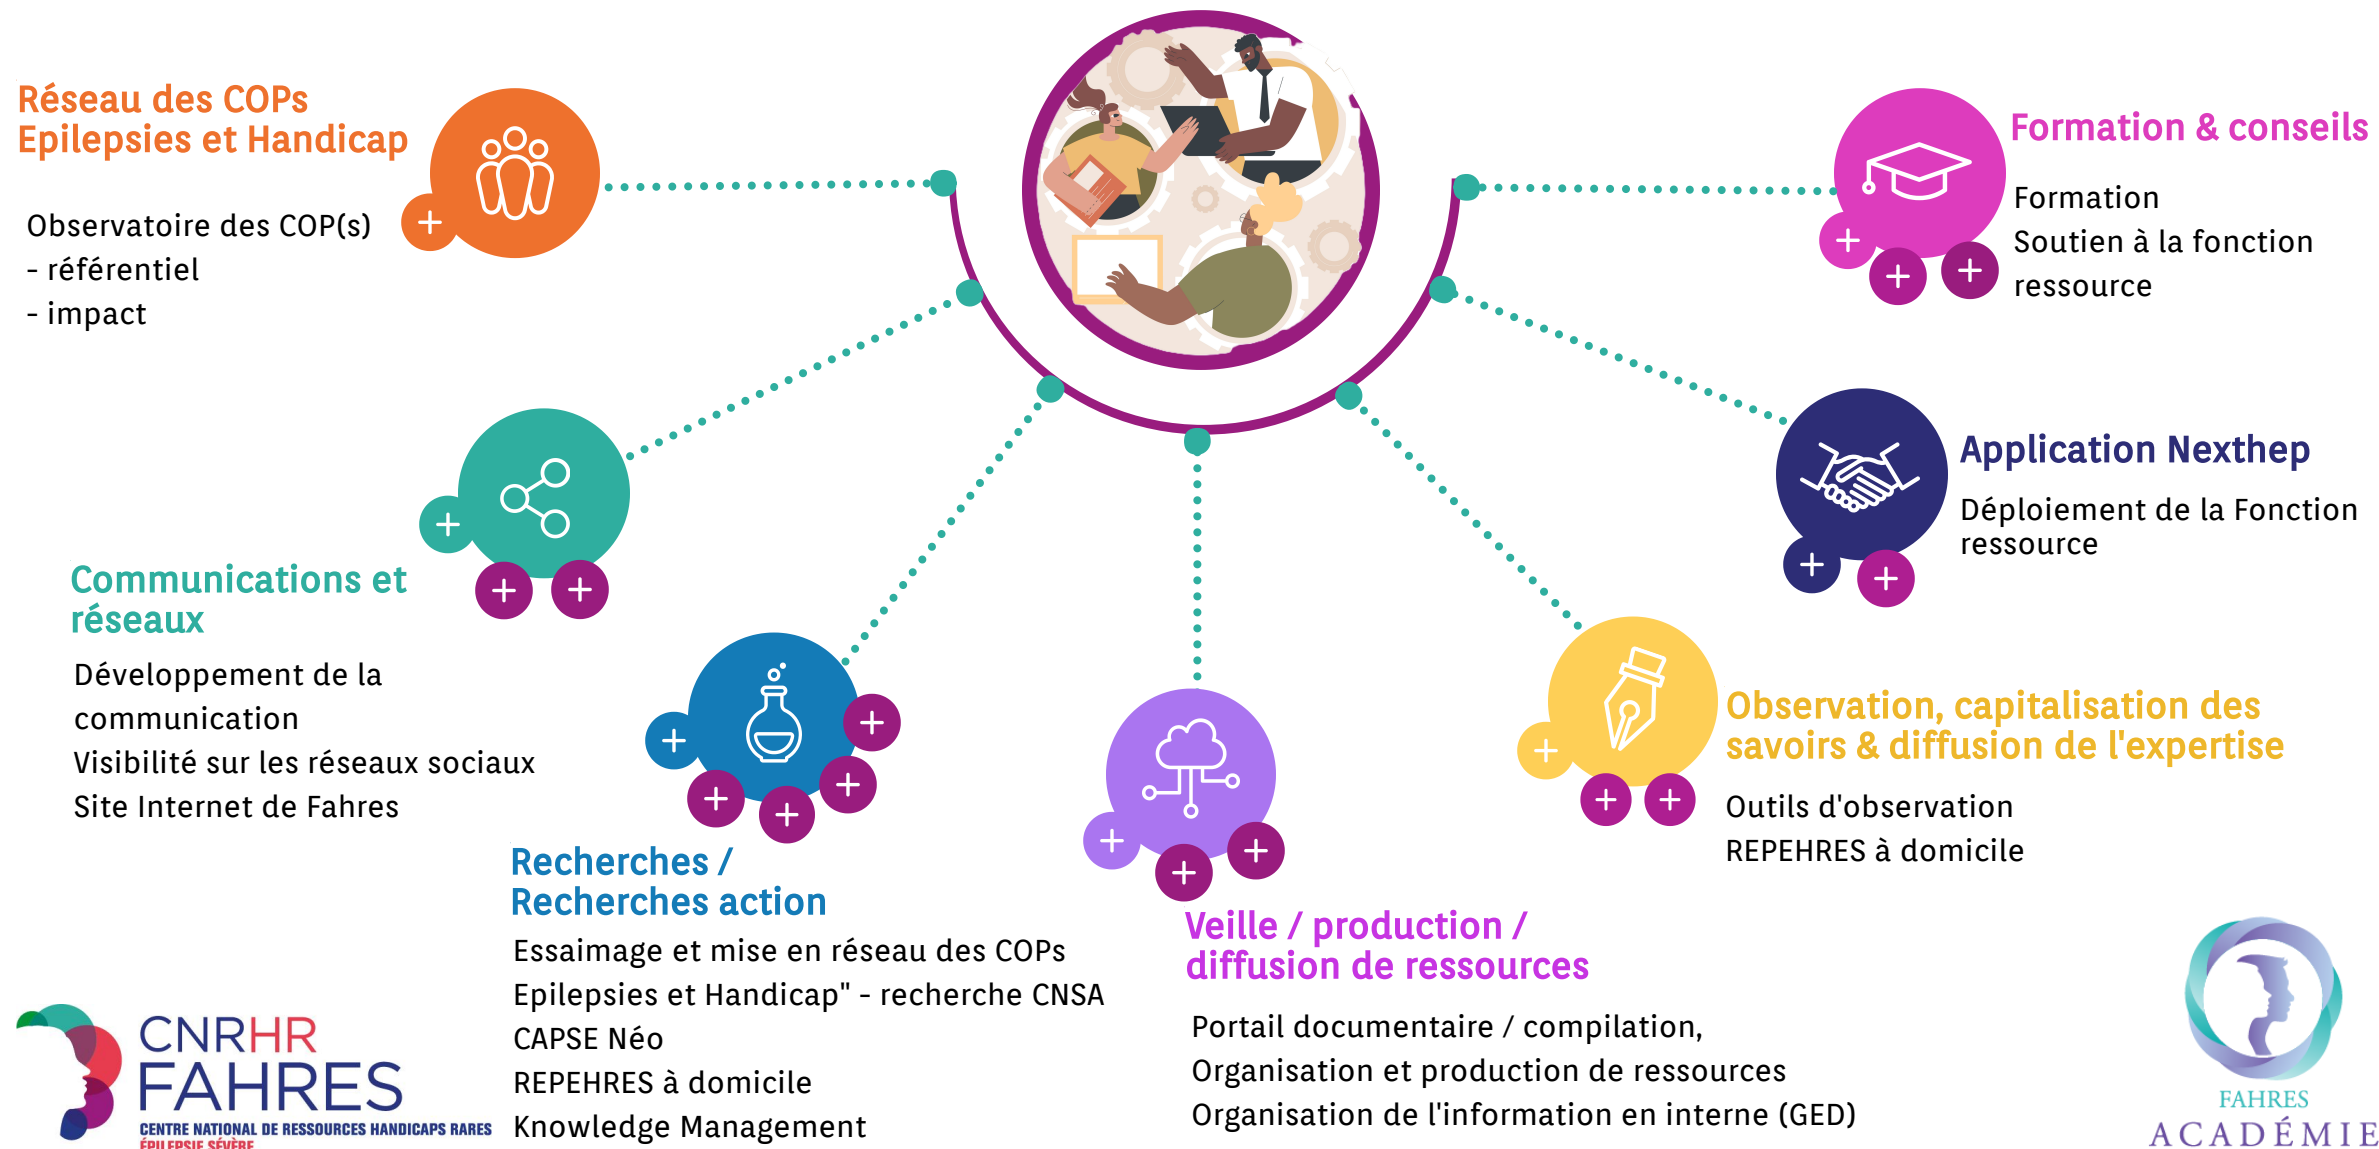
Réseau des COPs
Epilepsies et Handicap

Observatoire des COP(s)
- référentiel
- impact

Formation & conseils

Formation
Soutien à la fonction ressource

Application Nexthep

Déploiement de la Fonction ressource

Communications et réseaux

Développement de la communication
Visibilité sur les réseaux sociaux
Site Internet de Fahres

Recherches /
Recherches action

Essaimage et mise en réseau des COPs
Epilepsies et Handicap" - recherche CNSA
CAPSE Néo
REPEHRES à domicile
Knowledge Management

Veille / production /
diffusion de ressources

Portail documentaire / compilation,
Organisation et production de ressources
Organisation de l'information en interne (GED)

Observation, capitalisation des savoirs & diffusion de l'expertise

Outils d'observation
REPEHRES à domicile

CNRHR
FAHRES
CENTRE NATIONAL DE RESSOURCES HANDICAPS RARES
ÉPILEPSIE SÉVÈRE

FAHRES
ACADÉMIE